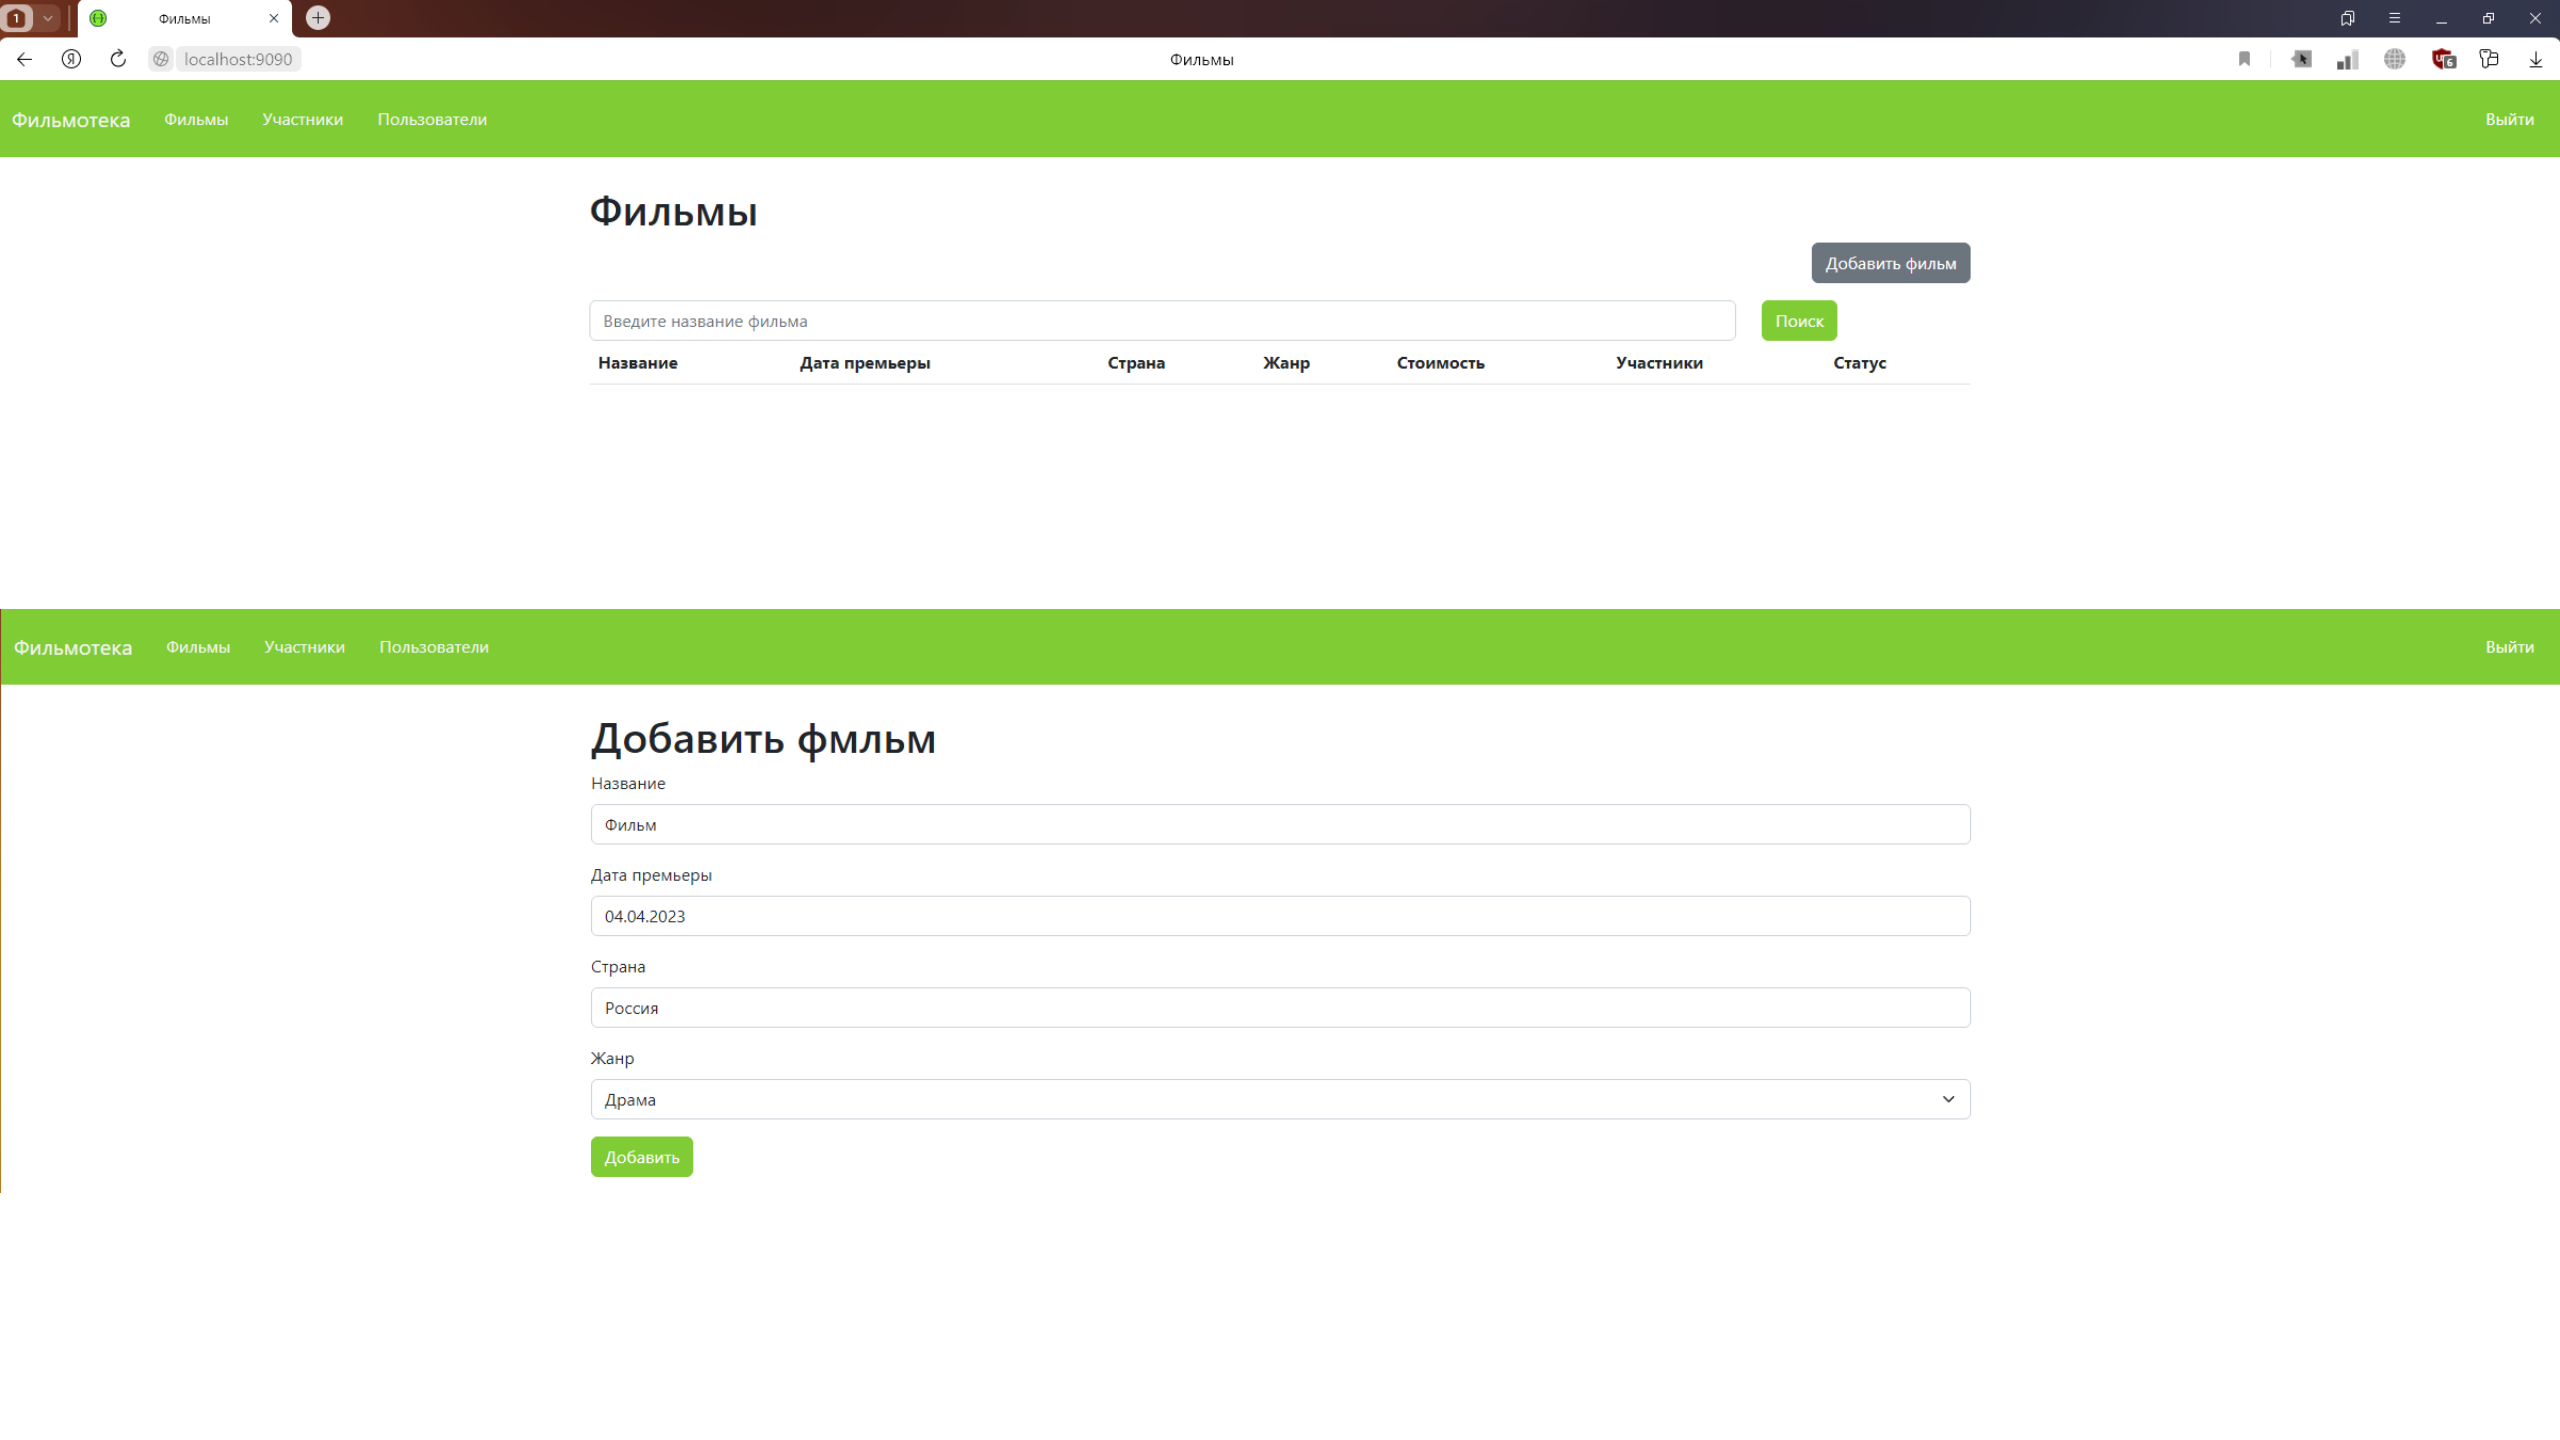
1 Фильмы ×

localhost:9090 Фильмы

Фильмотека Фильмы Участники Пользователи Выйти

Фильмы

Добавить фильм

Введите название фильма Поиск

| Название | Дата премьеры | Страна | Жанр | Стоимость | Участники | Статус |
|---|---|---|---|---|---|---|

Фильмотека Фильмы Участники Пользователи Выйти

Добавить фмльм

Название

Фильм

Дата премьеры

04.04.2023

Страна

Россия

Жанр

Драма

Добавить